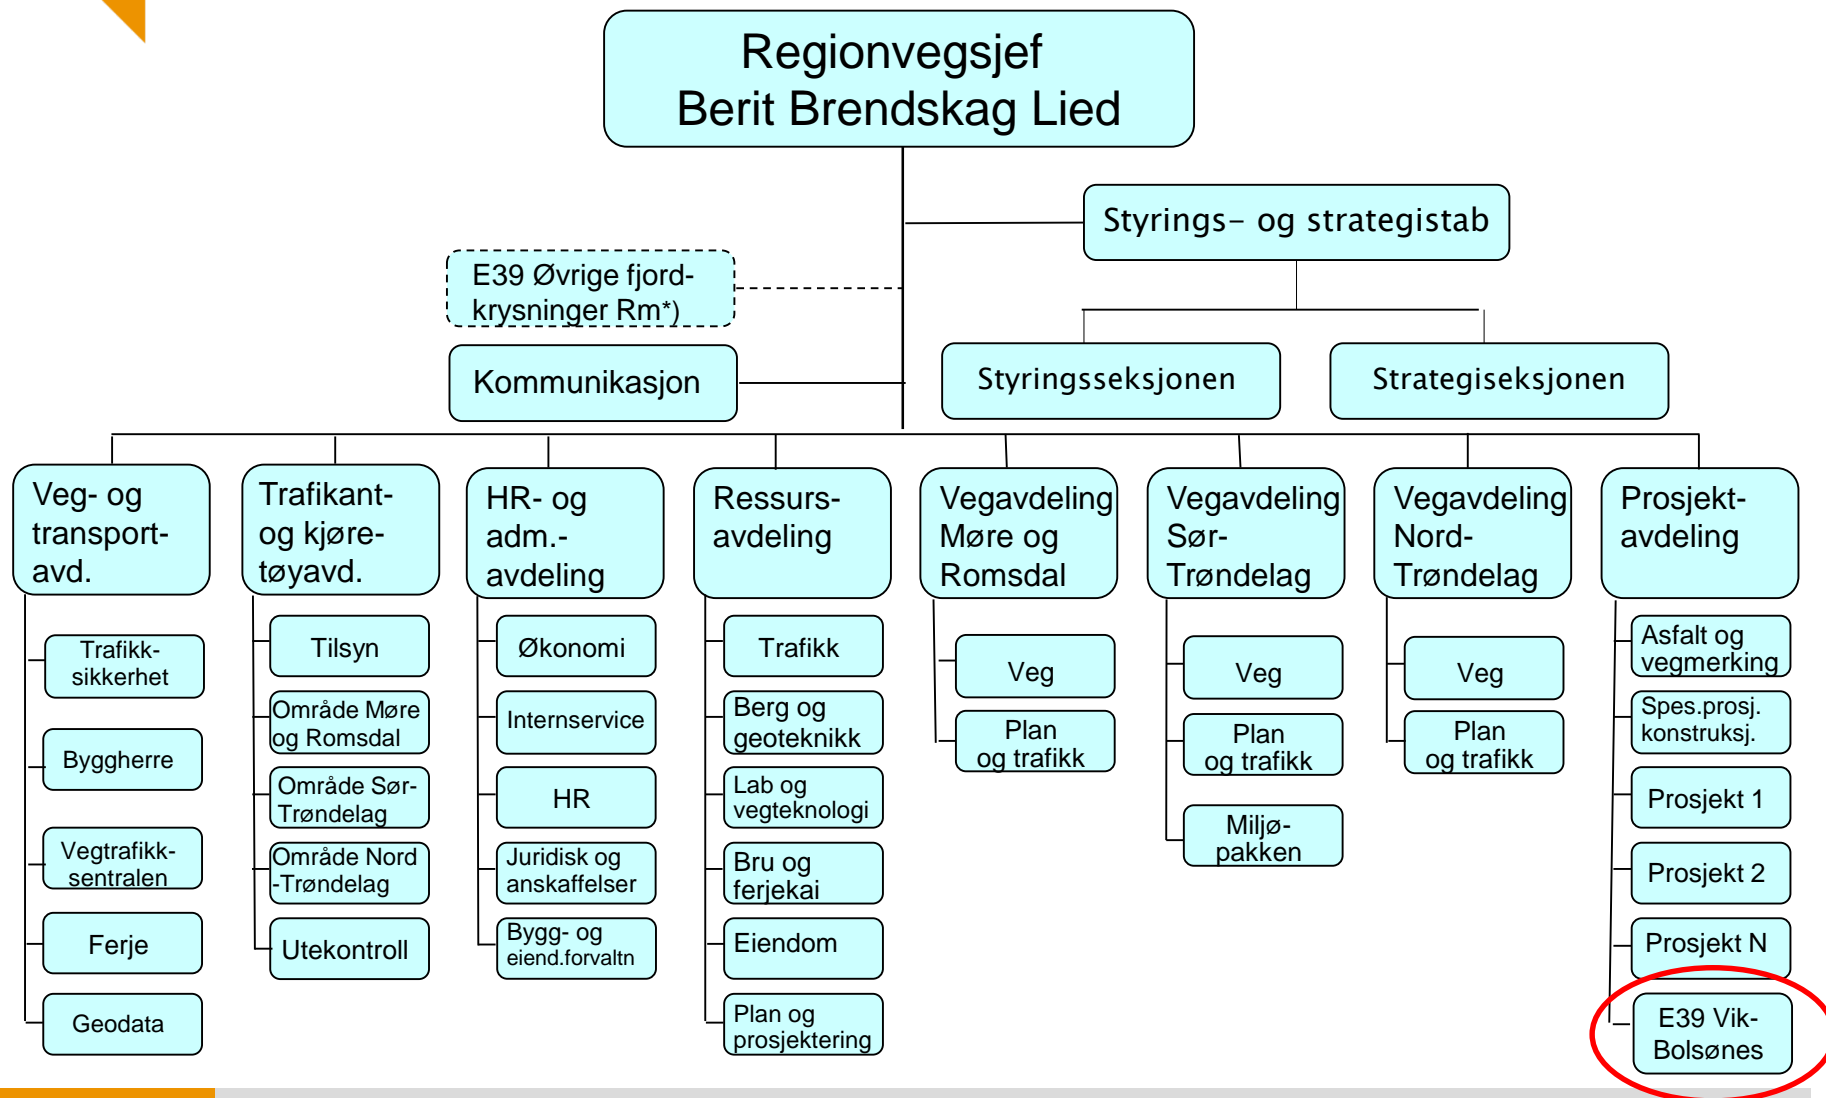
Regionvegsjef
Berit Brendskag Lied

Styrings- og strategistab

E39 Øvrige fjordkrysninger Rm*)

Kommunikasjon

Styringsseksjonen

Strategiseksjonen

Veg- og transportavd.

Trafikksikkerhet

Byggherre

Vegtrafikksentralen

Ferje

Geodata

Trafikant- og kjøretøyavd.

Tilsyn

Område Møre og Romsdal

Område Sør-Trøndelag

Område Nord-Trøndelag

Utekontroll

HR- og adm.-avdeling

Økonomi

Internservice

HR

Juridisk og anskaffelser

Bygg- og eiend.forvaltn

Ressursavdeling

Trafikk

Berg og geoteknikk

Lab og vegteknologi

Bru og ferjekai

Eiendom

Plan og prosjektering

Vegavdeling Møre og Romsdal

Veg

Plan og trafikk

Vegavdeling Sør-Trøndelag

Veg

Plan og trafikk

Miljøpakken

Vegavdeling Nord-Trøndelag

Veg

Plan og trafikk

Prosjektavdeling

Asfalt og vegmerking

Spes.prosj. konstruksj.

Prosjekt 1

Prosjekt 2

Prosjekt N

E39 Vik-Bolsønes